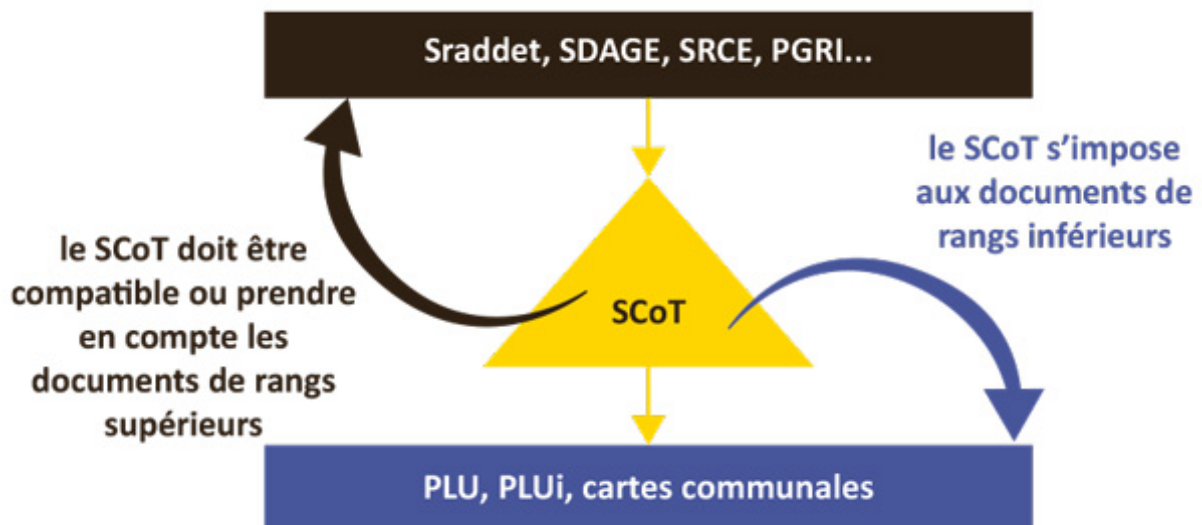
Sraddet, SDAGE, SRCE, PGRI...

le SCoT s’impose aux documents de rangs inférieurs

le SCoT doit être compatible ou prendre en compte les documents de rangs supérieurs

SCoT

PLU, PLUi, cartes communales